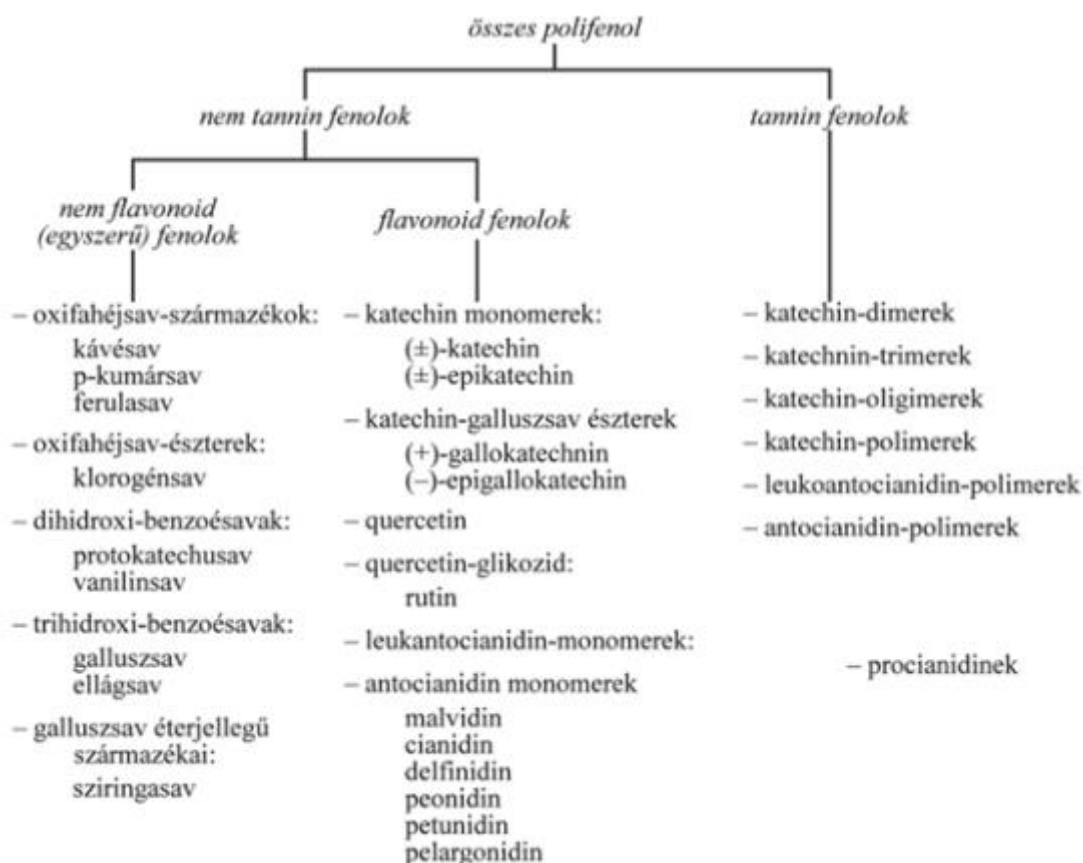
összes polifenol

nem tannin fenolok

tannin fenolok

nem flavonoid (egyszerű) fenolok

flavonoid fenolok

– oxifahéjsav-származékok:
kávésav
p-kumársav
ferulasav

– oxifahéjsav-észterek:
klorogénsav

– dihidroxi-benzoésavak:
protokatechusav
vanilinsav

– trihidroxi-benzoésavak:
galluszsav
ellágsav

– galluszsav éterjellegű származékai:
sziringasav

– katechin monomerek:
(±)-katechin
(±)-epikatechin

– katechin-galluszsav észterek
(+)-gallokatechnin
(–)-epigallokatechin

– quercetin

– quercetin-glikozid:
rutin

– leukantocianidin-monomerek:

– antocianidin monomerek
malvidin
cianidin
delfinidin
peonidin
petunidin
pelargonidin

– katechin-dimerek

– katechnin-trimerek

– katechin-oligimerek

– katechin-polimerek

– leukoantocianidin-polimerek

– antocianidin-polimerek

– procianidinek